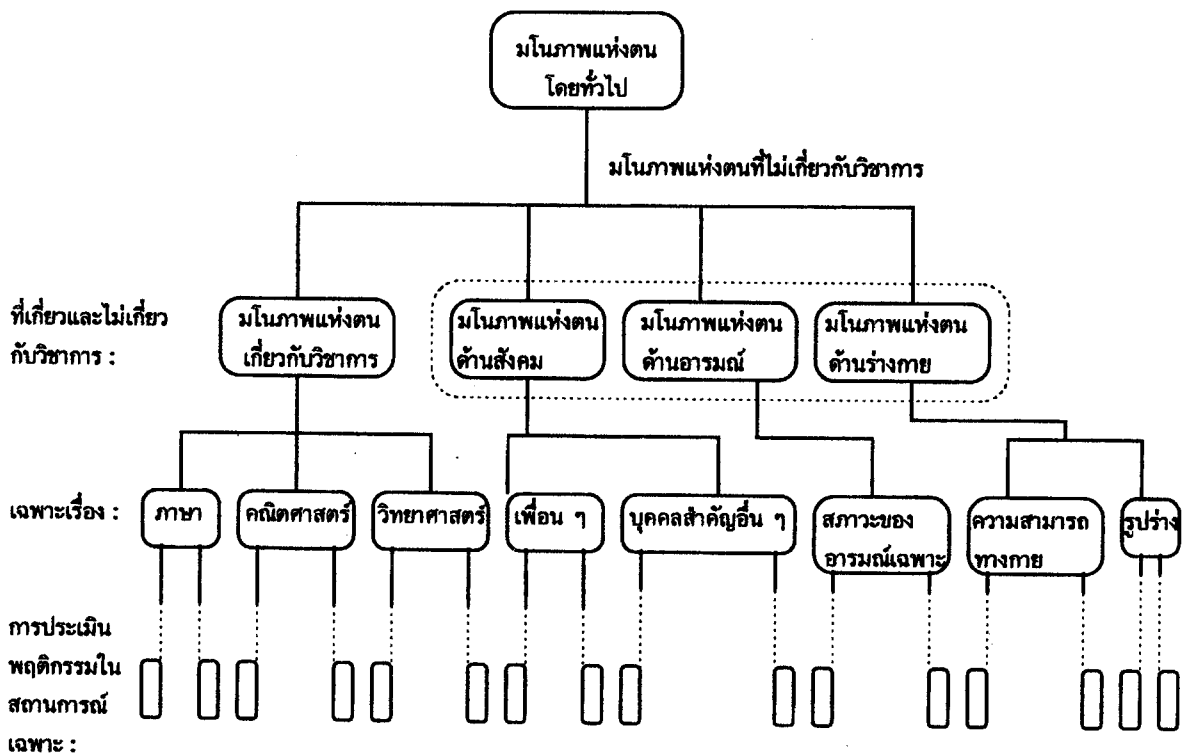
มโนภาพแห่งตน โดยทั่วไป

มโนภาพแห่งตนที่ไม่เกี่ยวกับวิชาการ

ที่เกี่ยวและไม่เกี่ยวกับวิชาการ :

มโนภาพแห่งตนเกี่ยวกับวิชาการ

มโนภาพแห่งตนด้านสังคม

มโนภาพแห่งตนด้านอารมณ์

มโนภาพแห่งตนด้านร่างกาย

เฉพาะเรื่อง :

ภาษา

คณิตศาสตร์

วิทยาศาสตร์

เพื่อน ๆ

บุคคลสำคัญอื่น ๆ

สภาวะของอารมณ์เฉพาะ

ความสามารถทางกาย

รูปร่าง

การประเมินพฤติกรรมในสถานการณ์เฉพาะ :